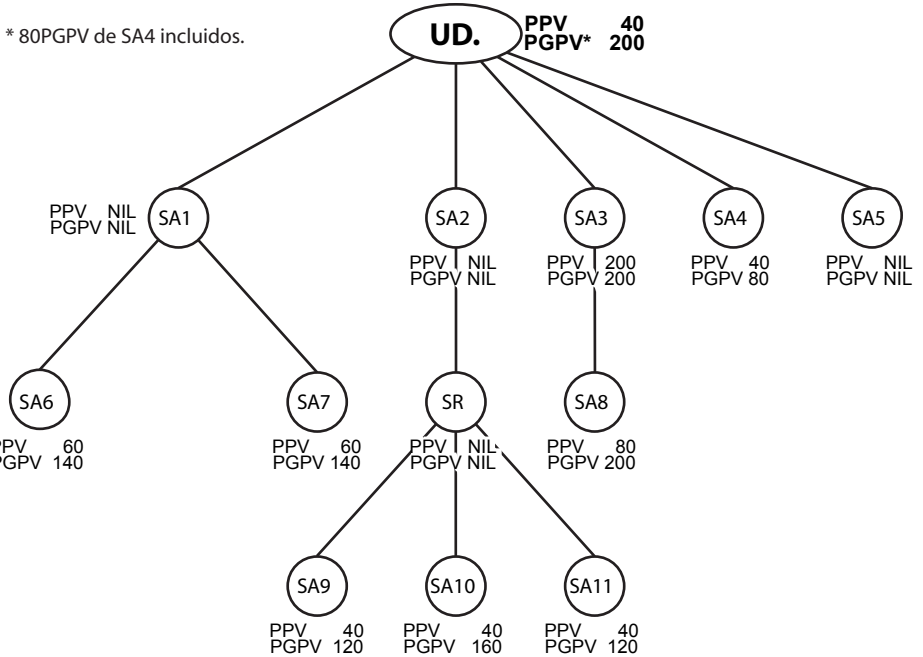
* 80PGPV de SA4 incluidos.

UD.
PPV 40
PGPV* 200

SA1
PPV NIL
PGPV NIL

SA2
PPV NIL
PGPV NIL

SA3
PPV 200
PGPV 200

SA4
PPV 40
PGPV 80

SA5
PPV NIL
PGPV NIL

SA6
PPV 60
PGPV 140

SA7
PPV 60
PGPV 140

SR
PPV NIL
PGPV NIL

SA8
PPV 80
PGPV 200

SA9
PPV 40
PGPV 120

SA10
PPV 40
PGPV 160

SA11
PPV 40
PGPV 120